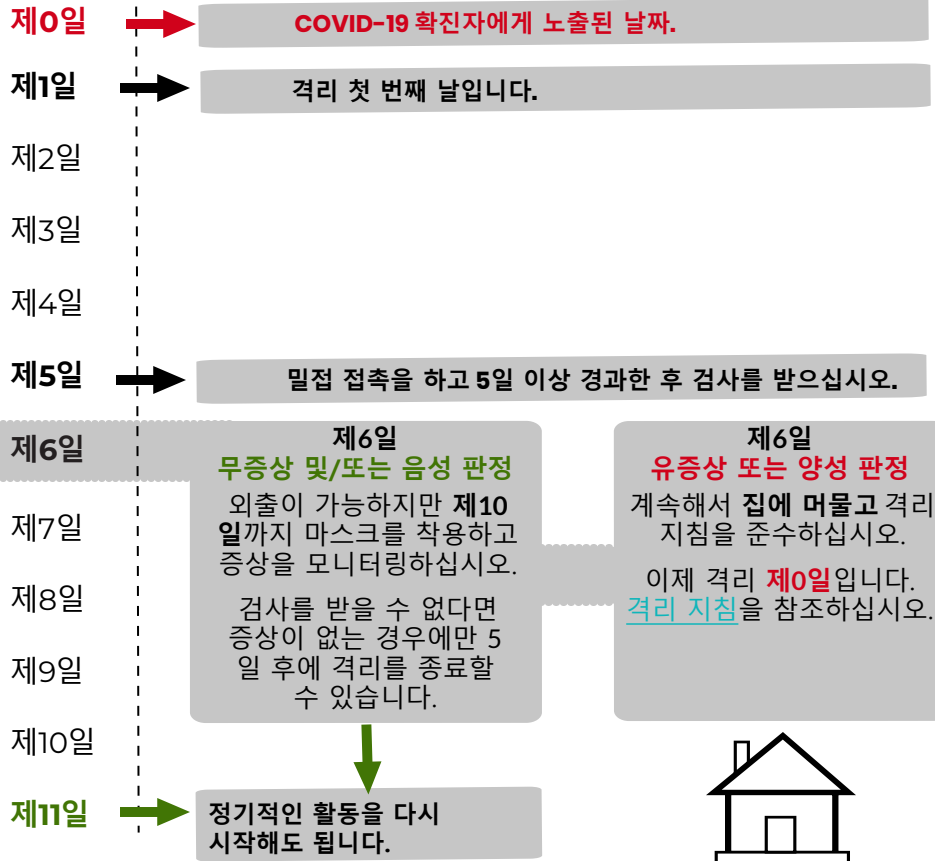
제0일

COVID-19 확진자에게 노출된 날짜.

제1일

격리 첫 번째 날입니다.

제2일

제3일

제4일

제5일

밀접 접촉을 하고 5일 이상 경과한 후 검사를 받으십시오.

제6일

제6일
무증상 및/또는 음성 판정

외출이 가능하지만 제10일까지 마스크를 착용하고 증상을 모니터링하십시오.

검사를 받을 수 없다면 증상이 없는 경우에만 5일 후에 격리를 종료할 수 있습니다.

제6일
유증상 또는 양성 판정

계속해서 집에 머물고 격리 지침을 준수하십시오.

이제 격리 제0일입니다.
격리 지침을 참조하십시오.

제7일

제8일

제9일

제10일

제11일

정기적인 활동을 다시 시작해도 됩니다.